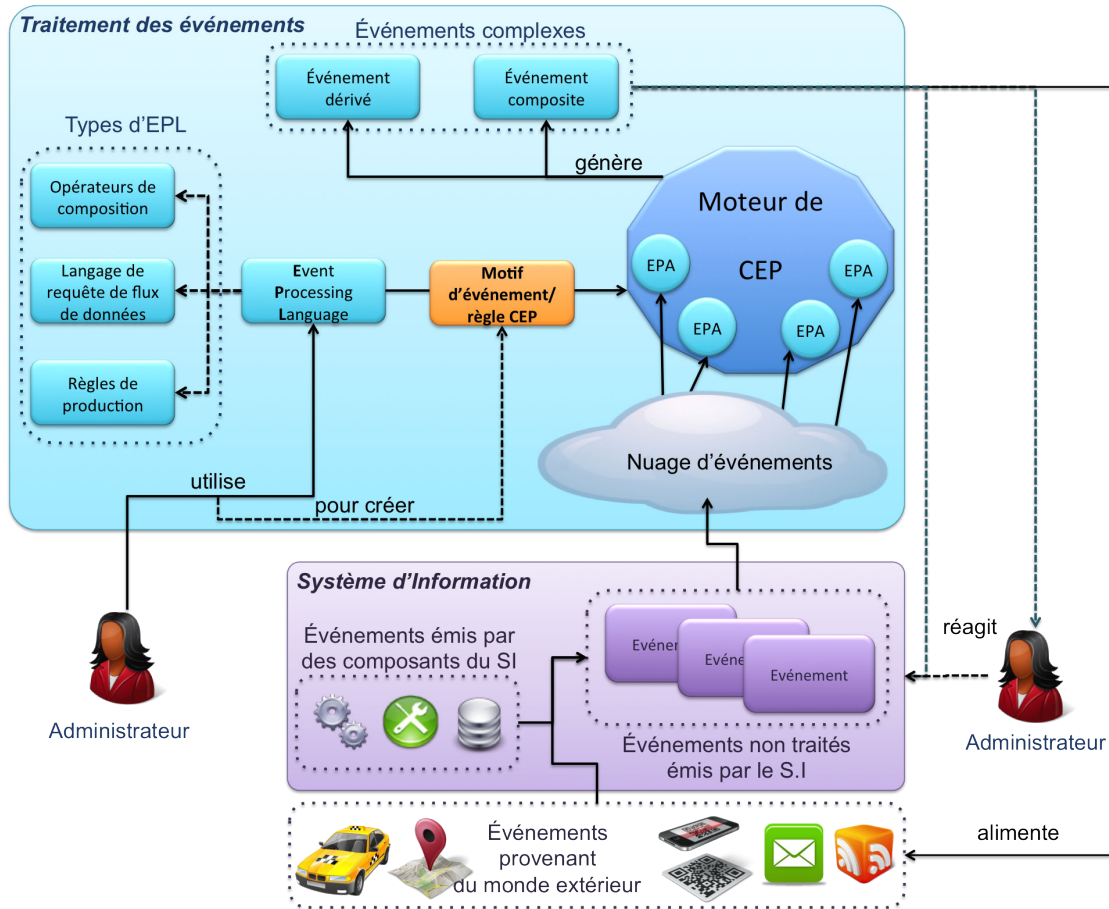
Traitement des événements

Événements complexes

Événement dérivé

Événement composite

Types d'EPL

génère

Opérateurs de composition

Moteur de CEP

Langage de requête de flux de données

Event Processing Language

Motif d'événement/ règle CEP

EPA

EPA

EPA

EPA

Règles de production

Nuage d'événements

utilise

pour créer

Système d'Information

réagit

Événements émis par des composants du SI

Événem

Événem

Evénement

Administrateur

Événements non traités émis par le S.I

Administrateur

Événements provenant du monde extérieur

alimente